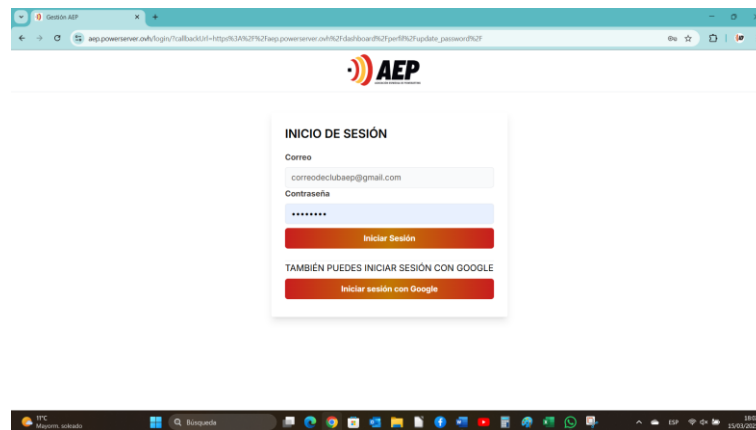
Gestión AEP

aep.powerserver.ovh/login/?callbackUrl=https%3A%2F%2Faep.powerserver.ovh%2Fdashboard%2Fperfil%2Fupdate_password%2F

AEP

INICIO DE SESIÓN

Correo

correodeclubaep@gmail.com

Contraseña

••••••••

Iniciar Sesión

TAMBIÉN PUEDES INICIAR SESIÓN CON GOOGLE

Iniciar sesión con Google

11°C
Mayorm. soleado

Búsqueda

ESP

18:0
15/03/202